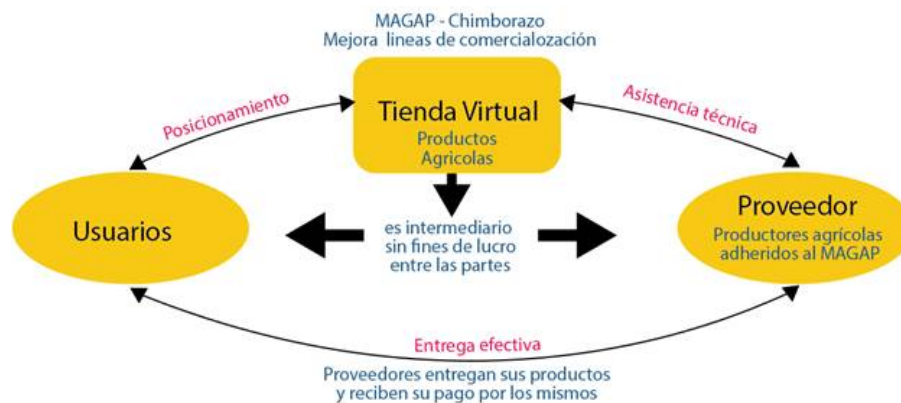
MAGAP - Chimborazo
Mejora lineas de comercialozación

Posicionamiento

Tienda Virtual
Productos Agricolas

Asistencia técnica

Usuarios

es intermediario sin fines de lucro entre las partes

Proveedor
Productores agrícolas adheridos al MAGAP

Entrega efectiva

Proveedores entregan sus productos y reciben su pago por los mismos